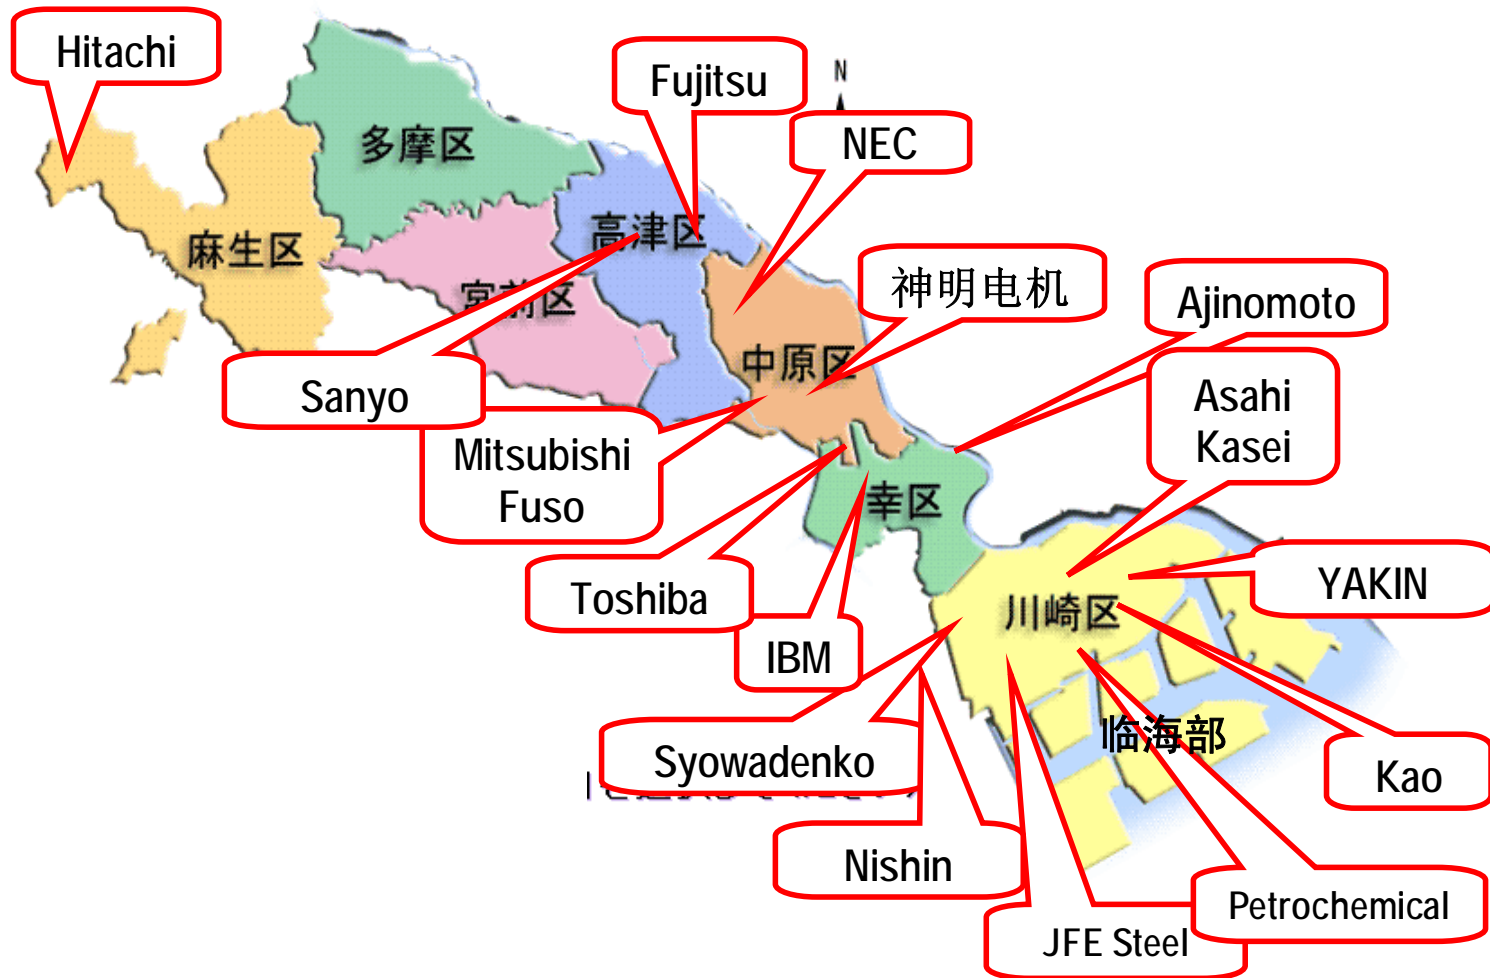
Hitachi

Fujitsu

N

NEC

多摩区

麻生区

高津区

宮前区

神明电机

Ajinomoto

中原区

Sanyo

Mitsubishi Fuso

Asahi Kasei

幸区

Toshiba

YAKIN

川崎区

IBM

Syowadenko

临海部

Kao

Nishin

Petrochemical

JFE Steel